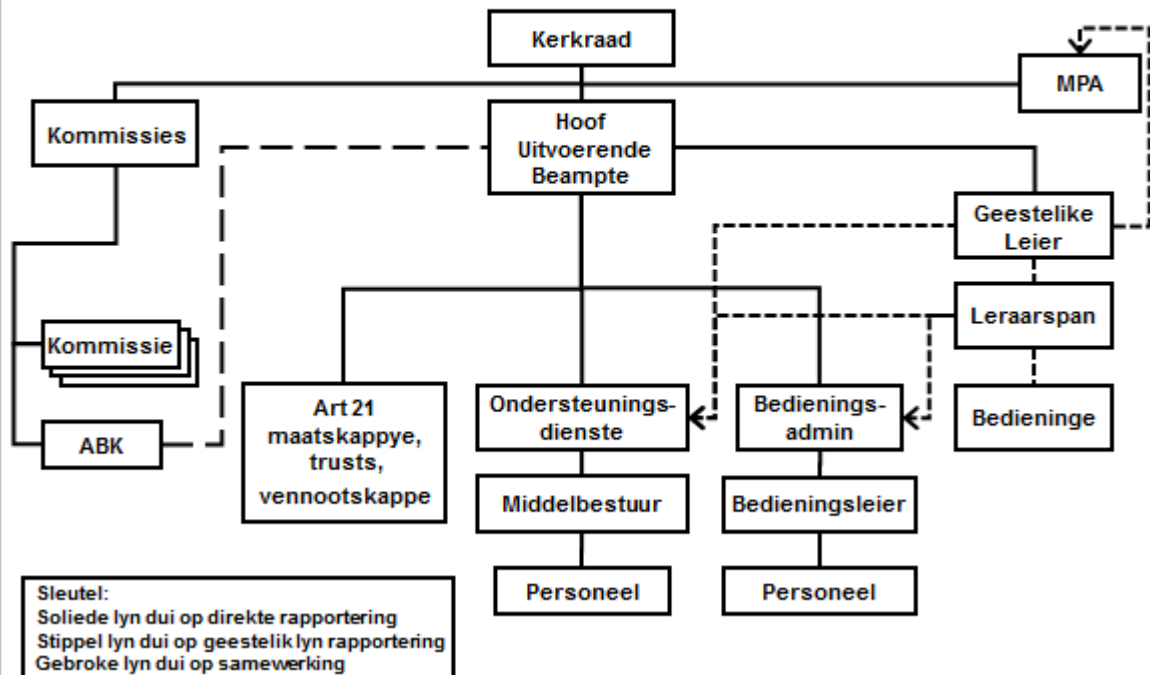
Kerkraad

MPA

Kommissies

Hoof Uitvoerende Beampte

Geestelike Leier

Leraarspan

Kommissie

ABK

Art 21 maatskappye, trusts, vennootskappe

Ondersteuningsdienste

Bedieningsadmin

Bedieninge

Middelbestuur

Bedieningsleier

Personeel

Personeel

Sleutel:
Soliede lyn dui op direkte rapportering
Stippel lyn dui op geestelik lyn rapportering
Gebroke lyn dui op samewerking